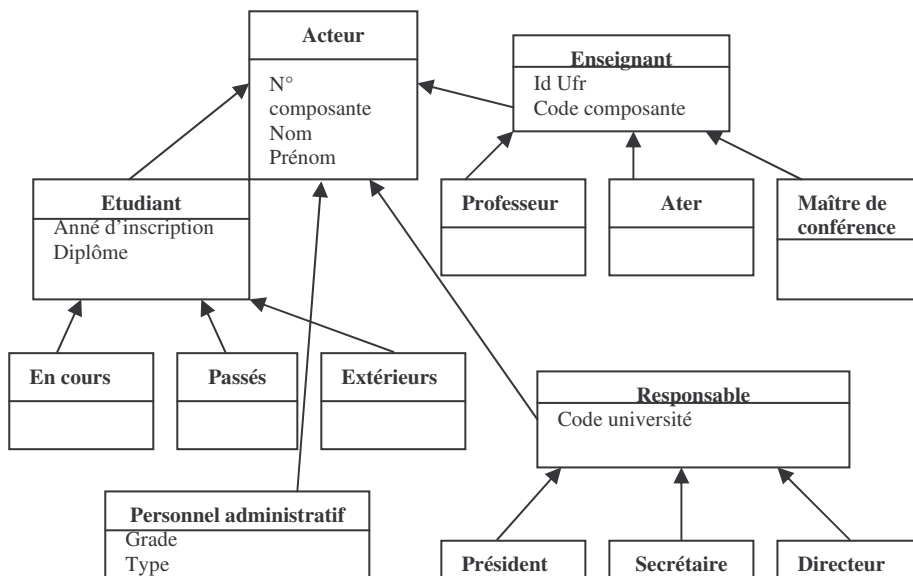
Acteur
N°
composante
Nom
Prénom

Enseignant
Id Ufr
Code composante

Etudiant
Anné d'inscription
Diplôme

Professeur

Ater

Maître de conférence

En cours

Passés

Extérieurs

Responsable
Code université

Personnel administratif
Grade
Type

Président

Secrétaire

Directeur